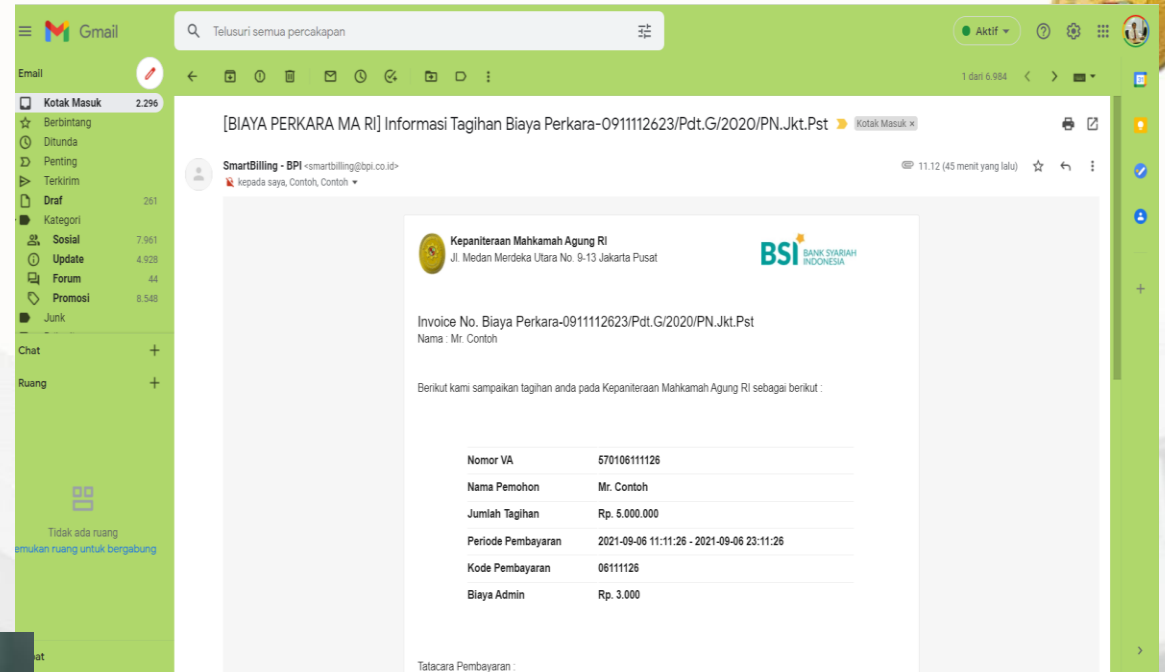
Gmail

Telusuri semua percakapan

Aktif

Email

Kotak Masuk 2.296
Berbintang
Ditunda
Penting
Terkirim
Draf 261
Kategori
Sosial 7.961
Update 4.928
Forum 44
Promosi 8.548
Junk

Chat +

Ruang +

Tidak ada ruang
emukan ruang untuk bergabung

1 dari 6.984

[BIAYA PERKARA MA RI] Informasi Tagihan Biaya Perkara-0911112623/Pdt.G/2020/PN.Jkt.Pst Kotak Masuk ×

SmartBilling - BPI <smartbilling@bpi.co.id>
kepada saya, Contoh, Contoh

11.12 (45 menit yang lalu)

Kepaniteraan Mahkamah Agung RI
Jl. Medan Merdeka Utara No. 9-13 Jakarta Pusat

BSI BANK SYARIAH INDONESIA

Invoice No. Biaya Perkara-0911112623/Pdt.G/2020/PN.Jkt.Pst
Nama : Mr. Contoh

Berikut kami sampaikan tagihan anda pada Kepaniteraan Mahkamah Agung RI sebagai berikut :

| | |
|---|---|
| Nomor VA | 570106111126 |
| Nama Pemohon | Mr. Contoh |
| Jumlah Tagihan | Rp. 5.000.000 |
| Periode Pembayaran | 2021-09-06 11:11:26 - 2021-09-06 23:11:26 |
| Kode Pembayaran | 06111126 |
| Biaya Admin | Rp. 3.000 |

Tatacara Pembayaran :

at